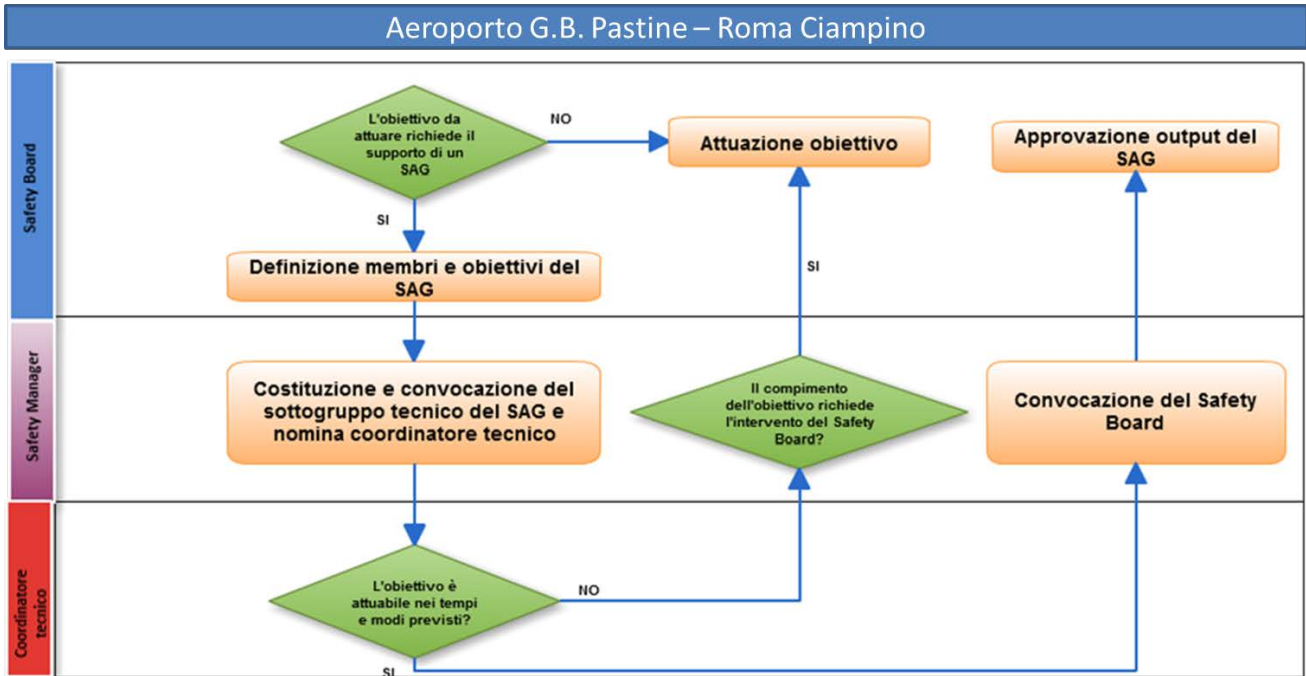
Aeroporto G.B. Pastine – Roma Ciampino

Safety Board

L'obiettivo da attuare richiede il supporto di un SAG

NO

Attuazione obiettivo

Approvazione output del SAG

SI

Definizione membri e obiettivi del SAG

SI

Safety Manager

Costituzione e convocazione del sottogruppo tecnico del SAG e nomina coordinatore tecnico

Il compimento dell'obiettivo richiede l'intervento del Safety Board?

Convocazione del Safety Board

Coordinatore tecnico

L'obiettivo è attuabile nei tempi e modi previsti?

NO

SI